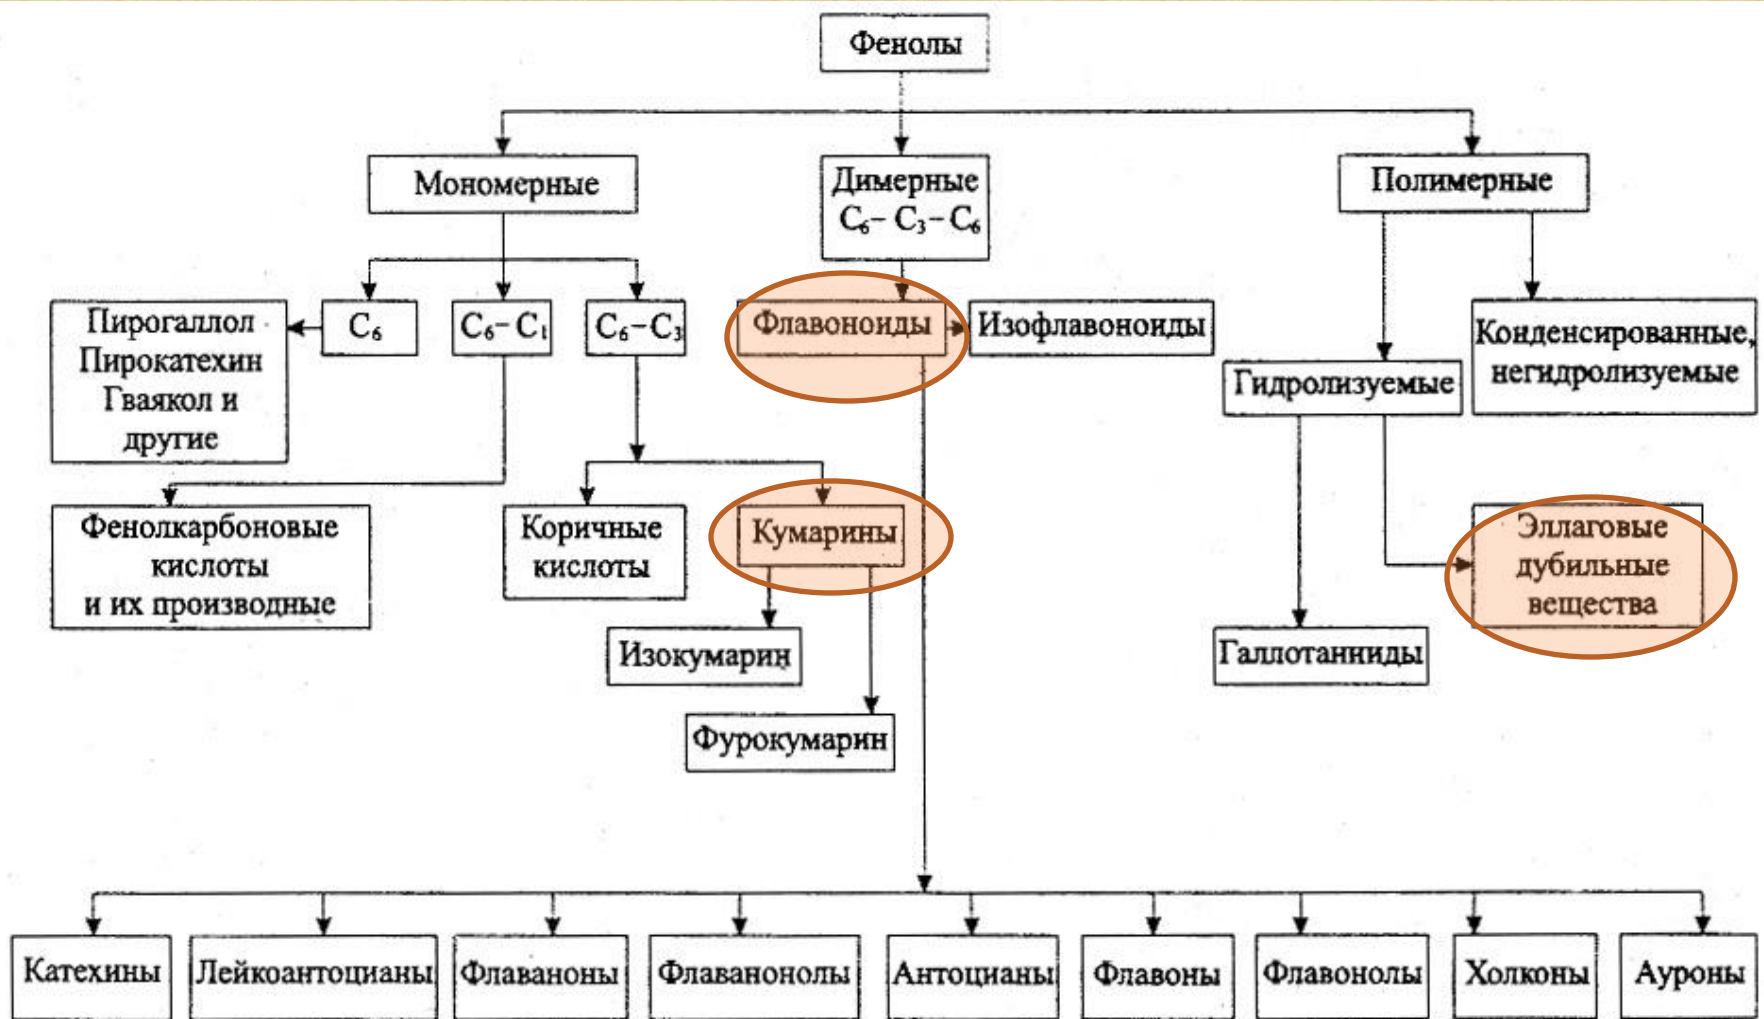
Фенолы

Мономерные

Димерные $C_6-C_3-C_6$

Полимерные

Пирогаллол Пирокатехин Гваякол и другие

$C_6$

$C_6-C_1$

$C_6-C_3$

Флавоноиды

Изофлавоноиды

Гидролизуемые

Конденсированные, негидролизуемые

Фенолкарбоновые кислоты и их производные

Коричные кислоты

Кумарины

Эллаговые дубильные вещества

Изокумарин

Галлотанниды

Фурокумарин

Катехины

Лейкоантоцианы

Флаваноны

Флаванонолы

Антоцианы

Флавоны

Флавонолы

Холконы

Ауроны